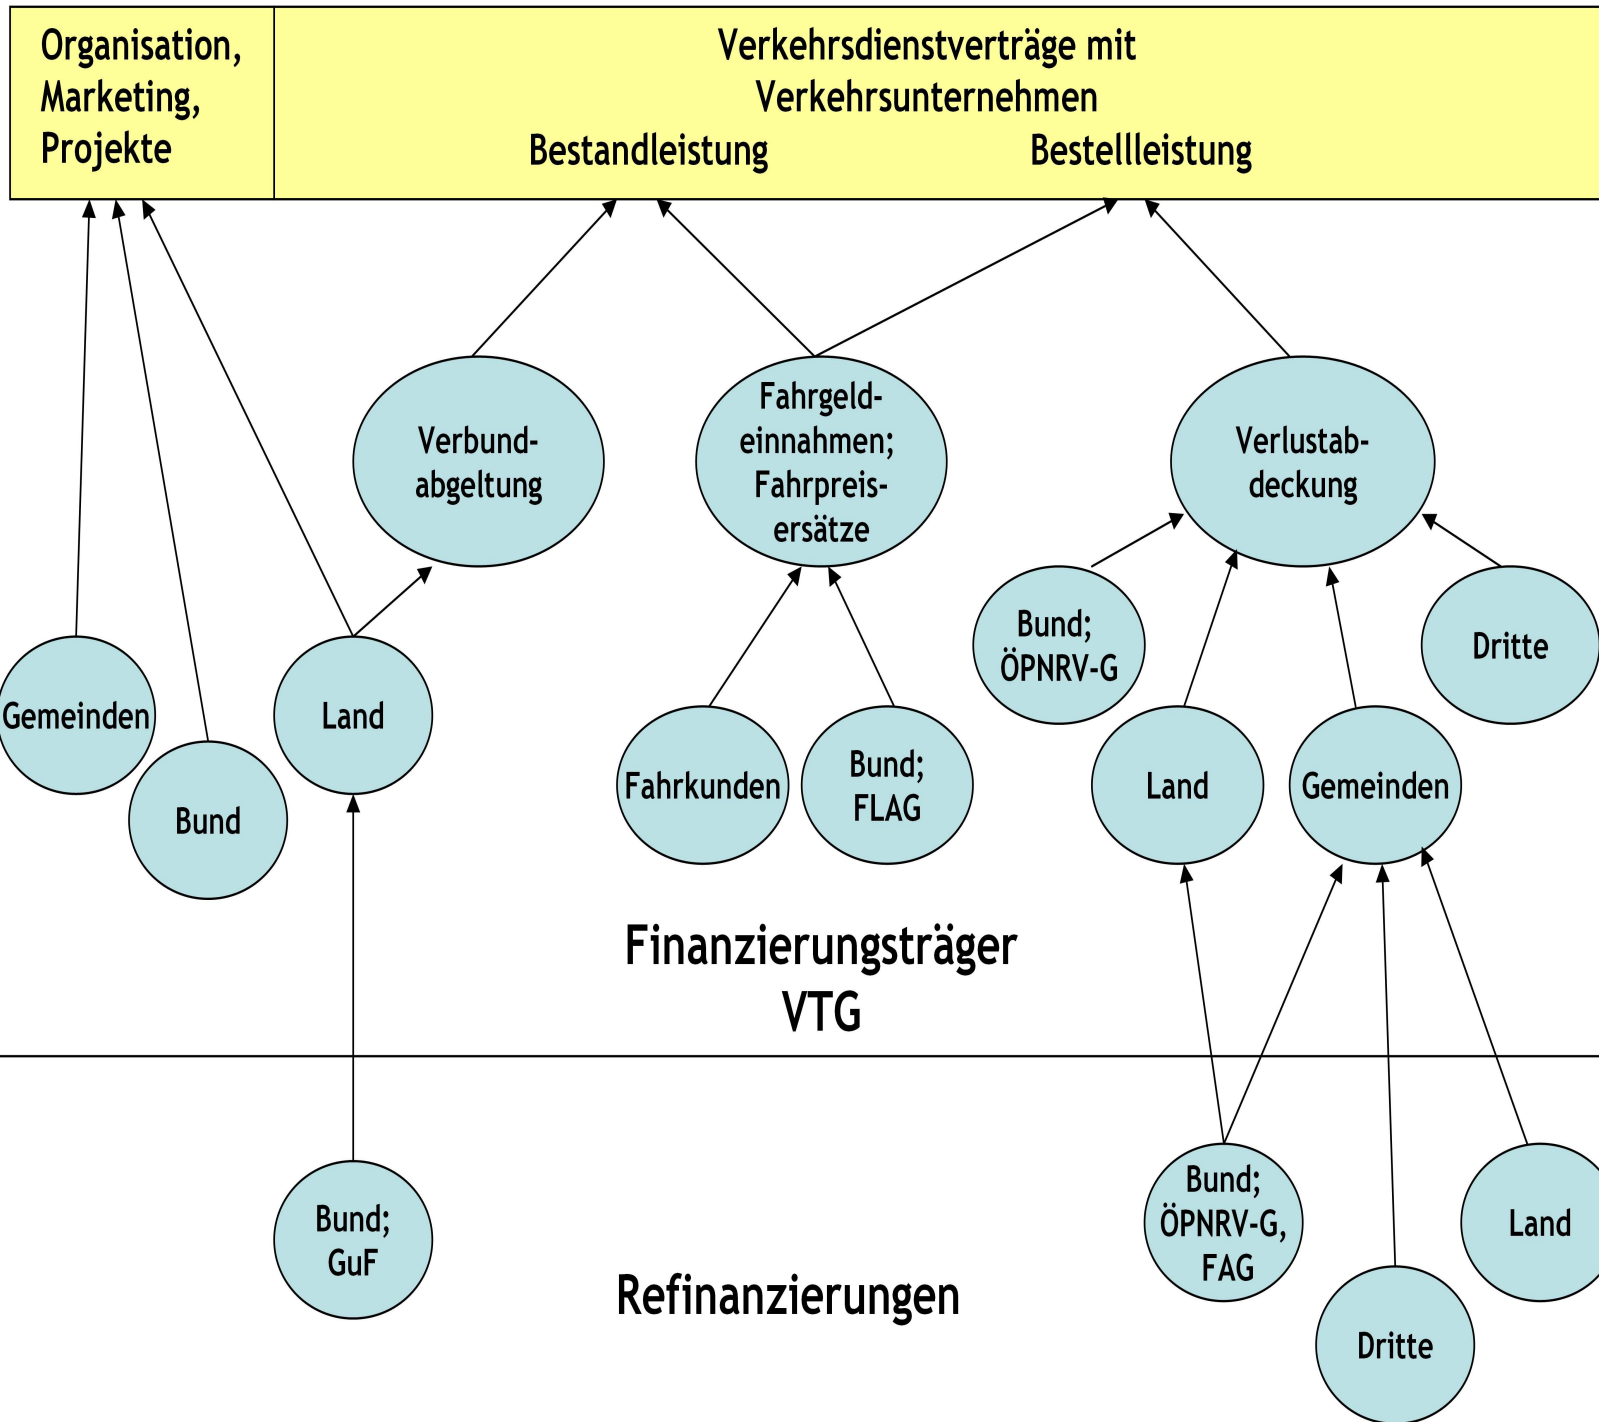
Organisation, Marketing, Projekte

Verkehrsdienstverträge mit Verkehrsunternehmen
Bestandleistung Bestellleistung

Verbund-abgeltung

Fahrgeld-einnahmen; Fahrpreis-ersätze

Verlustab-deckung

Gemeinden

Bund

Land

Fahrkunden

Bund; FLAG

Bund; ÖPNRV-G

Land

Gemeinden

Dritte

Finanzierungsträger VTG

Bund; GuF

Refinanzierungen

Bund; ÖPNRV-G, FAG

Dritte

Land